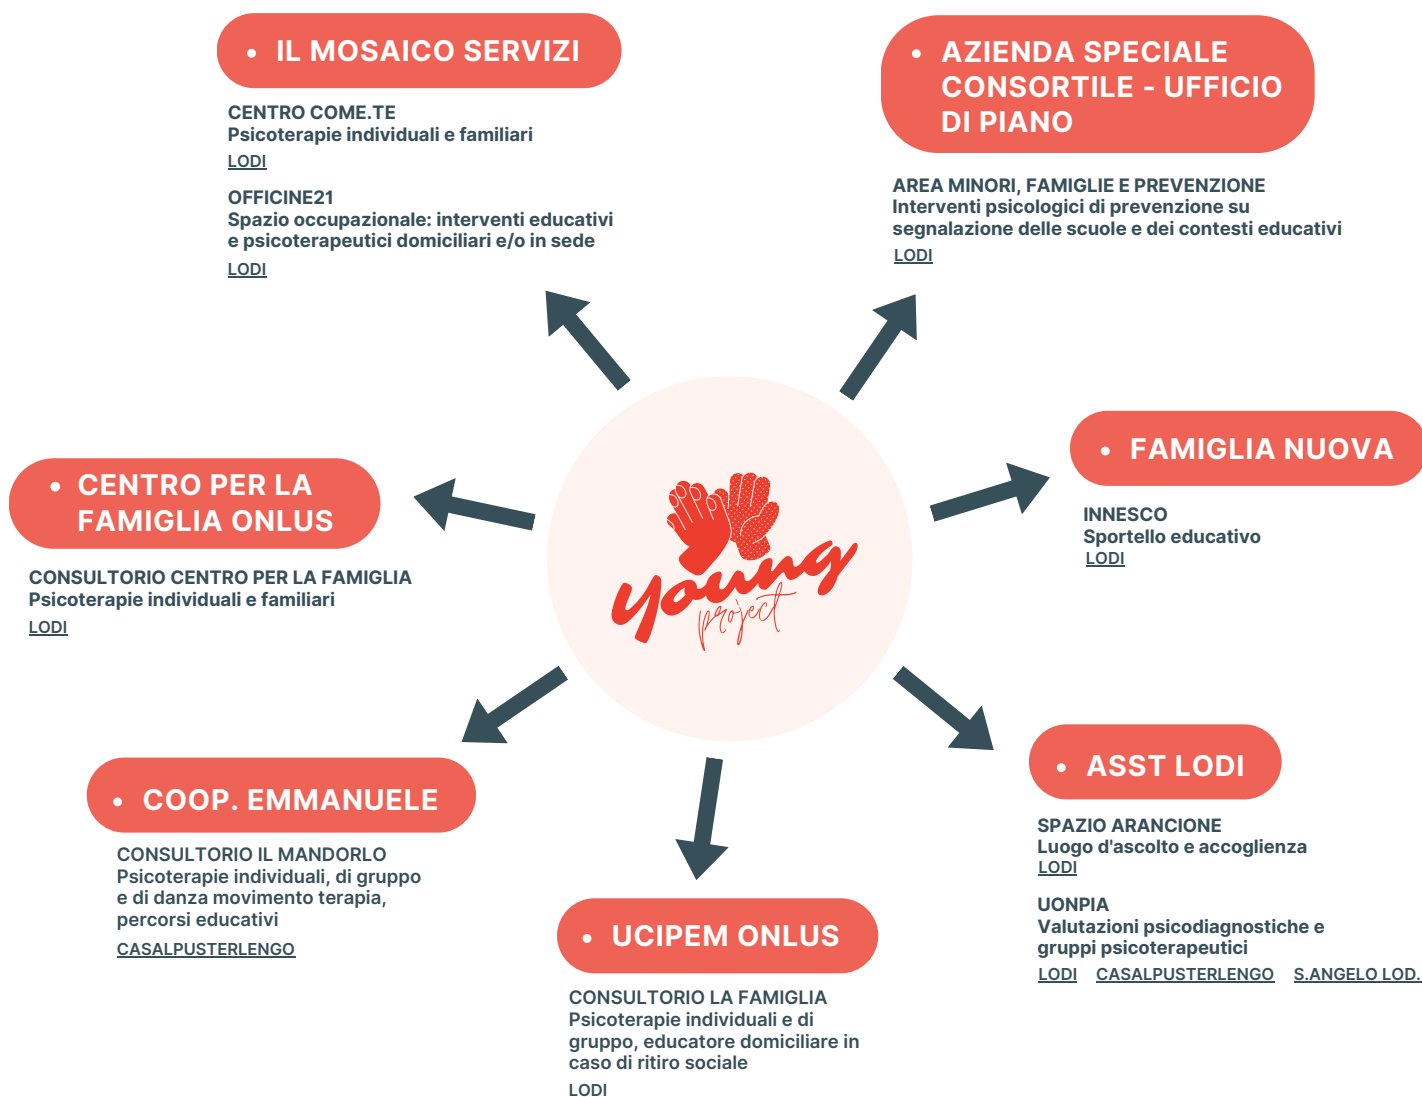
• IL MOSAICO SERVIZI

CENTRO COME.TE
Psicoterapie individuali e familiari
LODI

OFFICINE21
Spazio occupazionale: interventi educativi e psicoterapeutici domiciliari e/o in sede
LODI

• AZIENDA SPECIALE CONSORTILE - UFFICIO DI PIANO

AREA MINORI, FAMIGLIE E PREVENZIONE
Interventi psicologici di prevenzione su segnalazione delle scuole e dei contesti educativi
LODI

• CENTRO PER LA FAMIGLIA ONLUS

CONSULTORIO CENTRO PER LA FAMIGLIA
Psicoterapie individuali e familiari
LODI

young project

• FAMIGLIA NUOVA

INNESCO
Sportello educativo
LODI

• COOP. EMMANUELE

CONSULTORIO IL MANDORLO
Psicoterapie individuali, di gruppo e di danza movimento terapia, percorsi educativi
CASALPUSTERLENGO

• UCIPEM ONLUS

CONSULTORIO LA FAMIGLIA
Psicoterapie individuali e di gruppo, educatore domiciliare in caso di ritiro sociale
LODI

• ASST LODI

SPAZIO ARANCIONE
Luogo d'ascolto e accoglienza
LODI

UONPIA
Valutazioni psicodiagnostiche e gruppi psicoterapeutici
LODI CASALPUSTERLENGO S.ANGELO LOD.